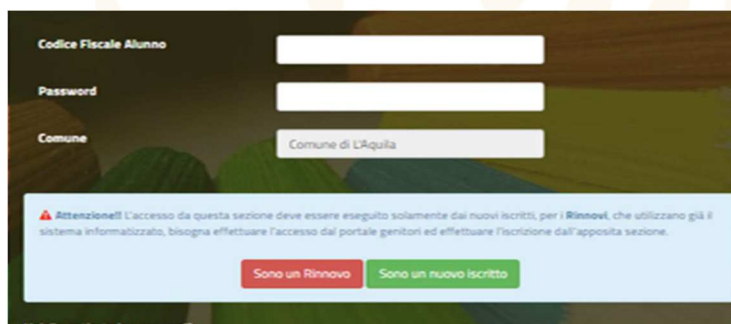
Codice Fiscale Alunno

Password

Comune

Comune di L'Aquila

Attenzione!! L'accesso da questa sezione deve essere eseguito solamente dai nuovi iscritti, per i Rinnovi, che utilizzano già il sistema informatizzato, bisogna effettuare l'accesso dal portale genitori ed effettuare l'iscrizione dall'apposita sezione.

Sono un Rinnovo

Sono un nuovo iscritto